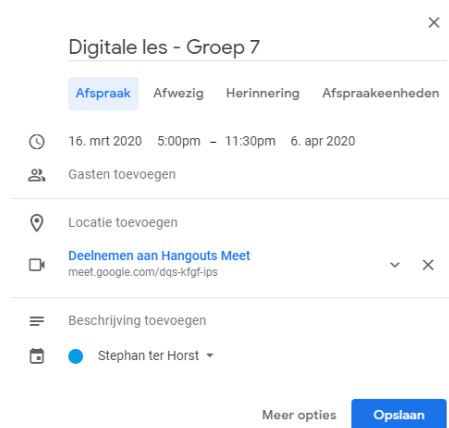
Digitale les - Groep 7

Afspraak Afwezig Herinnering Afspraakeenheden

16. mrt 2020 5:00pm – 11:30pm 6. apr 2020

Gasten toevoegen

Locatie toevoegen

Deelnemen aan Hangouts Meet
meet.google.com/dqs-kfgf-ips

Beschrijving toevoegen

Stephan ter Horst

Meer opties Opslaan